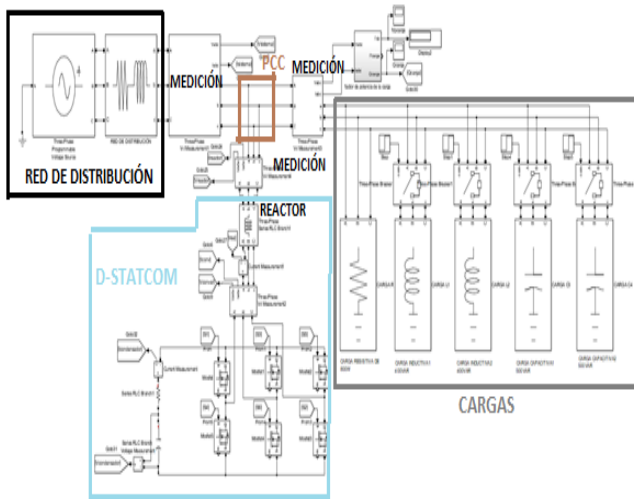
RED DE DISTRIBUCIÓN

MEDICIÓN

PCC

MEDICIÓN

MEDICIÓN

REACTOR

D-STATCOM

CARGAS

Three-Phase Programmable Voltage Source

RED DE DISTRIBUCION

Three-Phase V-I Measurement

CARGA RESISTIVA

CARGA INDUCTIVA 1

CARGA INDUCTIVA 2

CARGA CAPACITIVA 1

CARGA CAPACITIVA 2

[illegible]